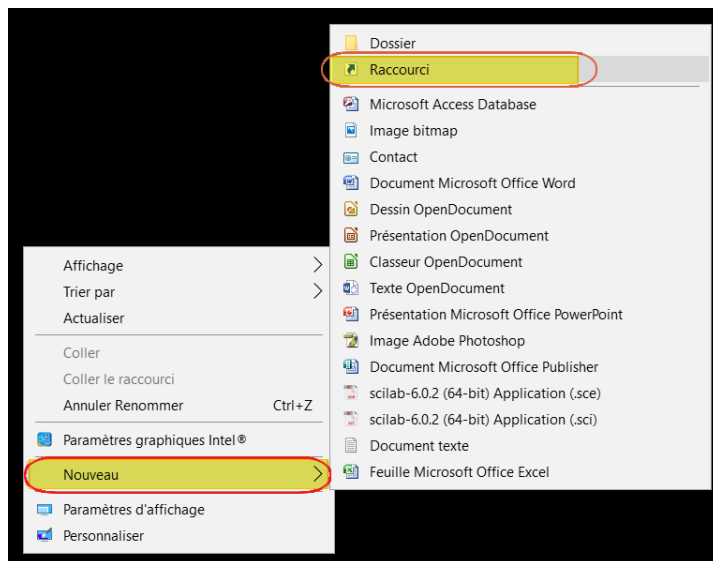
Affichage
Trier par
Actualiser
Coller
Coller le raccourci
Annuler Renommer Ctrl+Z
Paramètres graphiques Intel®
Nouveau
Paramètres d'affichage
Personnaliser

Dossier
Raccourci
Microsoft Access Database
Image bitmap
Contact
Document Microsoft Office Word
Dessin OpenDocument
Présentation OpenDocument
Classeur OpenDocument
Texte OpenDocument
Présentation Microsoft Office PowerPoint
Image Adobe Photoshop
Document Microsoft Office Publisher
scilab-6.0.2 (64-bit) Application (.sce)
scilab-6.0.2 (64-bit) Application (.sci)
Document texte
Feuille Microsoft Office Excel